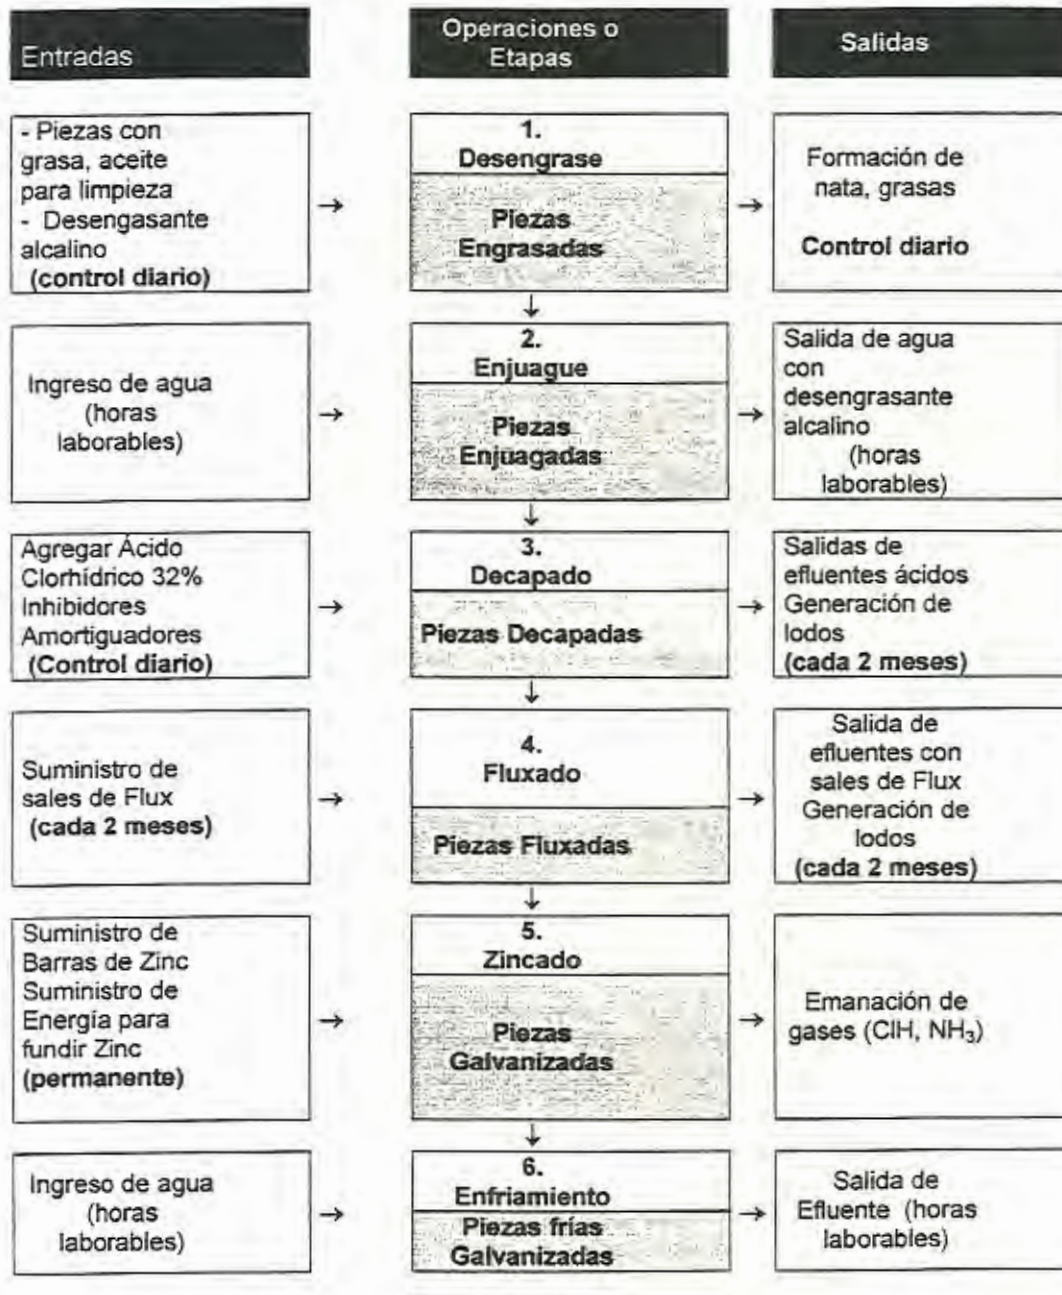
| Entradas | | Operaciones o Etapas | | Salidas |
|---|---|---|---|---|
| - Piezas con grasa, aceite para limpieza - Desengasante alcalino (control diario) | → | 1. Desengrase / Piezas Engrasadas | → | Formación de nata, grasas Control diario |
| Ingreso de agua (horas laborables) | → | 2. Enjuague / Piezas Enjuagadas | → | Salida de agua con desengrasante alcalino (horas laborables) |
| Agregar Ácido Clorhídrico 32% Inhibidores Amortiguadores (Control diario) | → | 3. Decapado / Piezas Decapadas | → | Salidas de efluentes ácidos Generación de lodos (cada 2 meses) |
| Suministro de sales de Flux (cada 2 meses) | → | 4. Fluxado / Piezas Fluxadas | → | Salida de efluentes con sales de Flux Generación de lodos (cada 2 meses) |
| Suministro de Barras de Zinc Suministro de Energía para fundir Zinc (permanente) | → | 5. Zincado / Piezas Galvanizadas | → | Emanación de gases (ClH, $NH_3$) |
| Ingreso de agua (horas laborables) | → | 6. Enfriamiento / Piezas frías Galvanizadas | → | Salida de Efluente (horas laborables) |